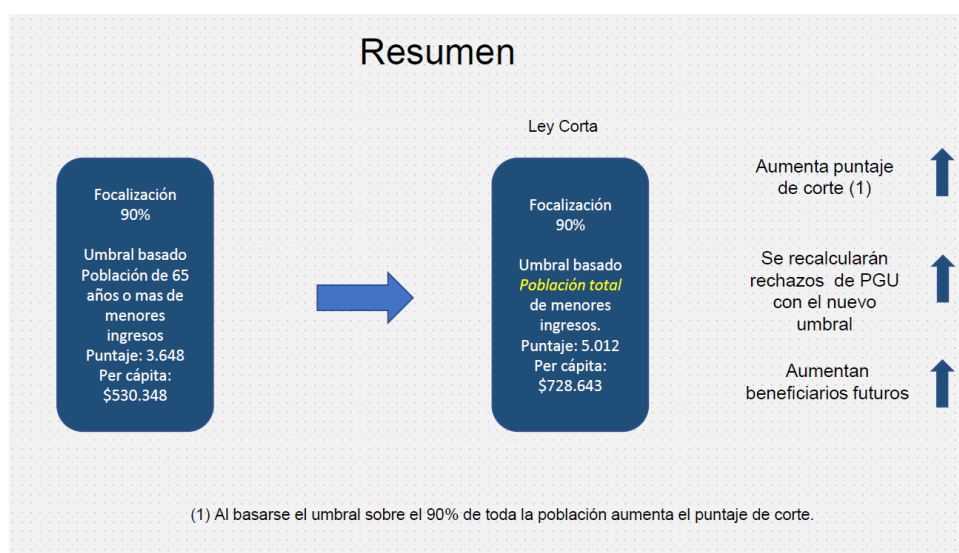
Resumen

Focalización
90%

Umbral basado
Población de 65 años o mas de menores ingresos
Puntaje: 3.648
Per cápita:
$530.348

Ley Corta

Focalización
90%

Umbral basado
Población total
de menores ingresos.
Puntaje: 5.012
Per cápita:
$728.643

Aumenta puntaje de corte (1)

Se recalcularán rechazos de PGU con el nuevo umbral

Aumentan beneficiarios futuros

(1) Al basarse el umbral sobre el 90% de toda la población aumenta el puntaje de corte.